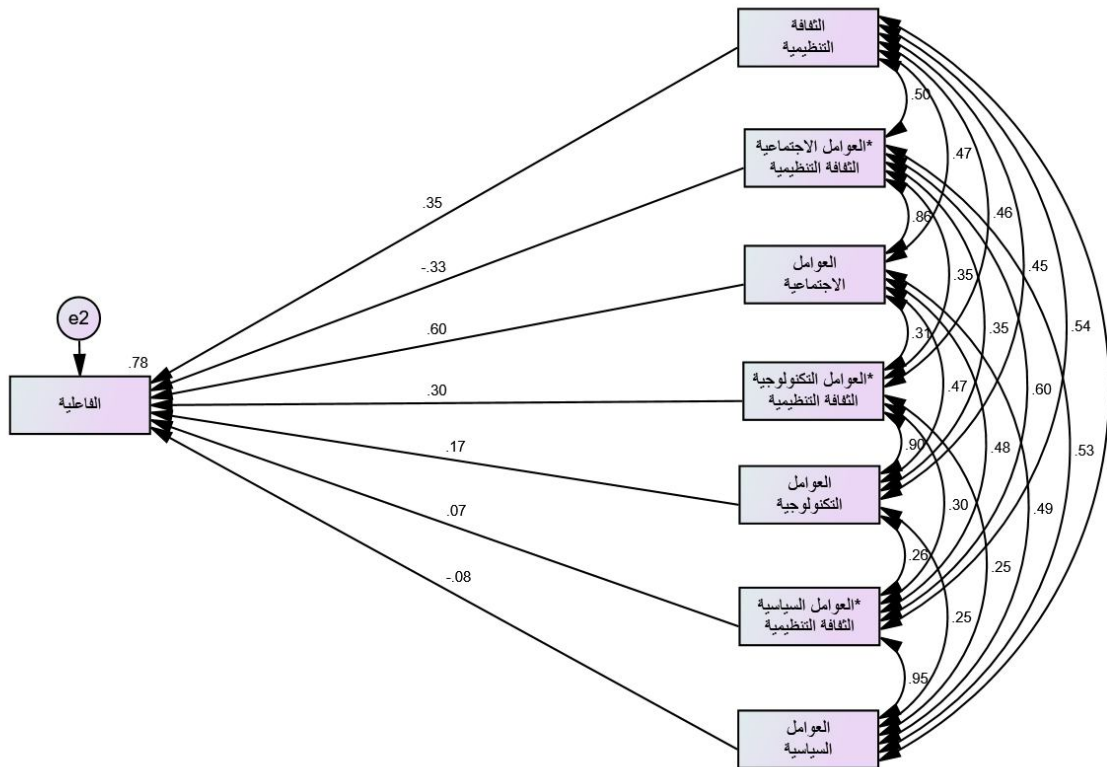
الثقافة
التنظيمية

العوامل الاجتماعية*
الثقافة التنظيمية

العوامل
الاجتماعية

العوامل التكنولوجية*
الثقافة التنظيمية

العوامل
التكنولوجية

العوامل السياسية*
الثقافة التنظيمية

العوامل
السياسية

e2

.78

الفاعلية

.35

-.33

.60

.30

.17

.07

-.08

.50

.47

.46

.45

.54

.86

.35

.35

.60

.53

.31

.47

.48

.49

.90

.30

.25

.26

.25

.95